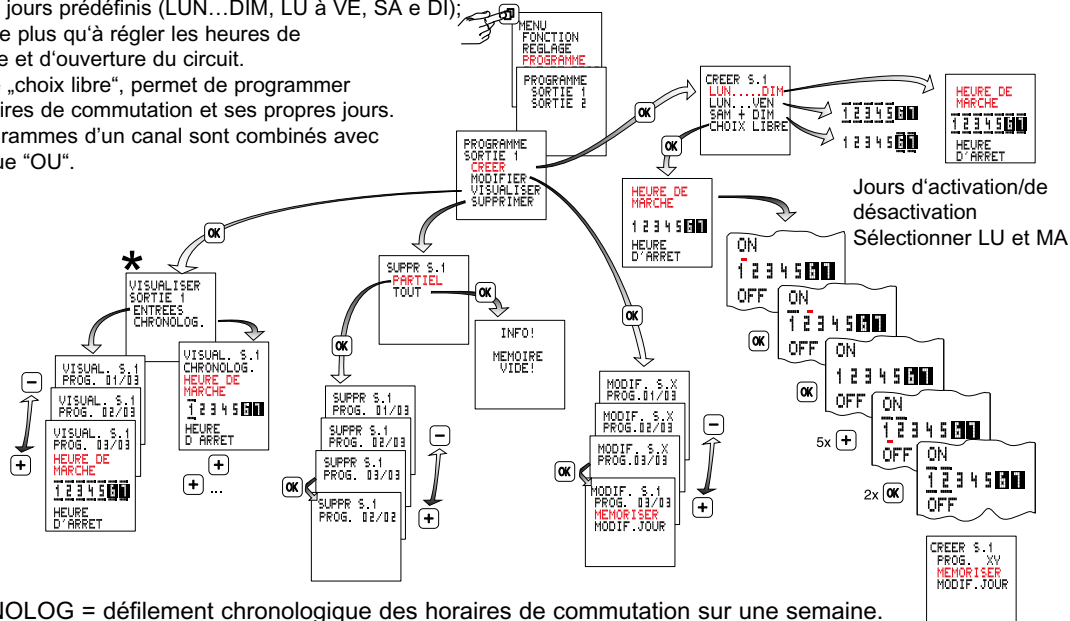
jours prédéfinis (LUN…DIM, LU à VE, SA e DI); e plus qu'à régler les heures de e et d'ouverture du circuit. „choix libre", permet de programmer ires de commutation et ses propres jours. grammes d'un canal sont combinés avec ue "OU".

MENU
FONCTION
REGLAGE
PROGRAMME

PROGRAMME
SORTIE 1
SORTIE 2

PROGRAMME
SORTIE 1
CREER
MODIFIER
VISUALISER
SUPPRIMER

OK

CREER S.1
LUN.....DIM
LUN...VEN
SAM + DIM
CHOIX LIBRE

1 2 3 4 5 6 7

1 2 3 4 5 6 7

HEURE DE
MARCHE
1 2 3 4 5 6 7
HEURE
D'ARRET

OK

HEURE DE
MARCHE
1 2 3 4 5 6 7
HEURE
D'ARRET

Jours d'activation/de désactivation
Sélectionner LU et MA

ON
1 2 3 4 5 6 7
OFF

ON
1 2 3 4 5 6 7
OFF

OK

ON
1 2 3 4 5 6 7
OFF

OK

ON
1 2 3 4 5 6 7
OFF

5x +

ON
1 2 3 4 5 6 7
OFF

2x OK

CREER S.1
PROG. XY
MEMORISER
MODIF.JOUR

OK

*

VISUALISER
SORTIE 1
ENTREES
CHRONOLOG.

VISUAL. S.1
PROG. 01/03

VISUAL. S.1
PROG. 02/03

VISUAL. S.1
PROG. 03/03
HEURE DE
MARCHE
1 2 3 4 5 6 7
HEURE
D'ARRET

VISUAL. S.1
CHRONOLOG.
HEURE DE
MARCHE
1 2 3 4 5 6 7
HEURE
D'ARRET

−
+

+
+ ...

SUPPR S.1
PARTIEL
TOUT

OK

INFO!
MEMOIRE
VIDE!

OK

SUPPR S.1
PROG. 01/03

SUPPR S.1
PROG. 02/03

SUPPR S.1
PROG. 03/03

SUPPR S.1
PROG. 02/02

OK

−
+

OK

MODIF. S.X
PROG.01/03

MODIF. S.X
PROG.02/03

MODIF. S.X
PROG.03/03

MODIF. S.1
PROG. 03/03
MEMORISER
MODIF.JOUR

OK

−
+

NOLOG = défilement chronologique des horaires de commutation sur une semaine.